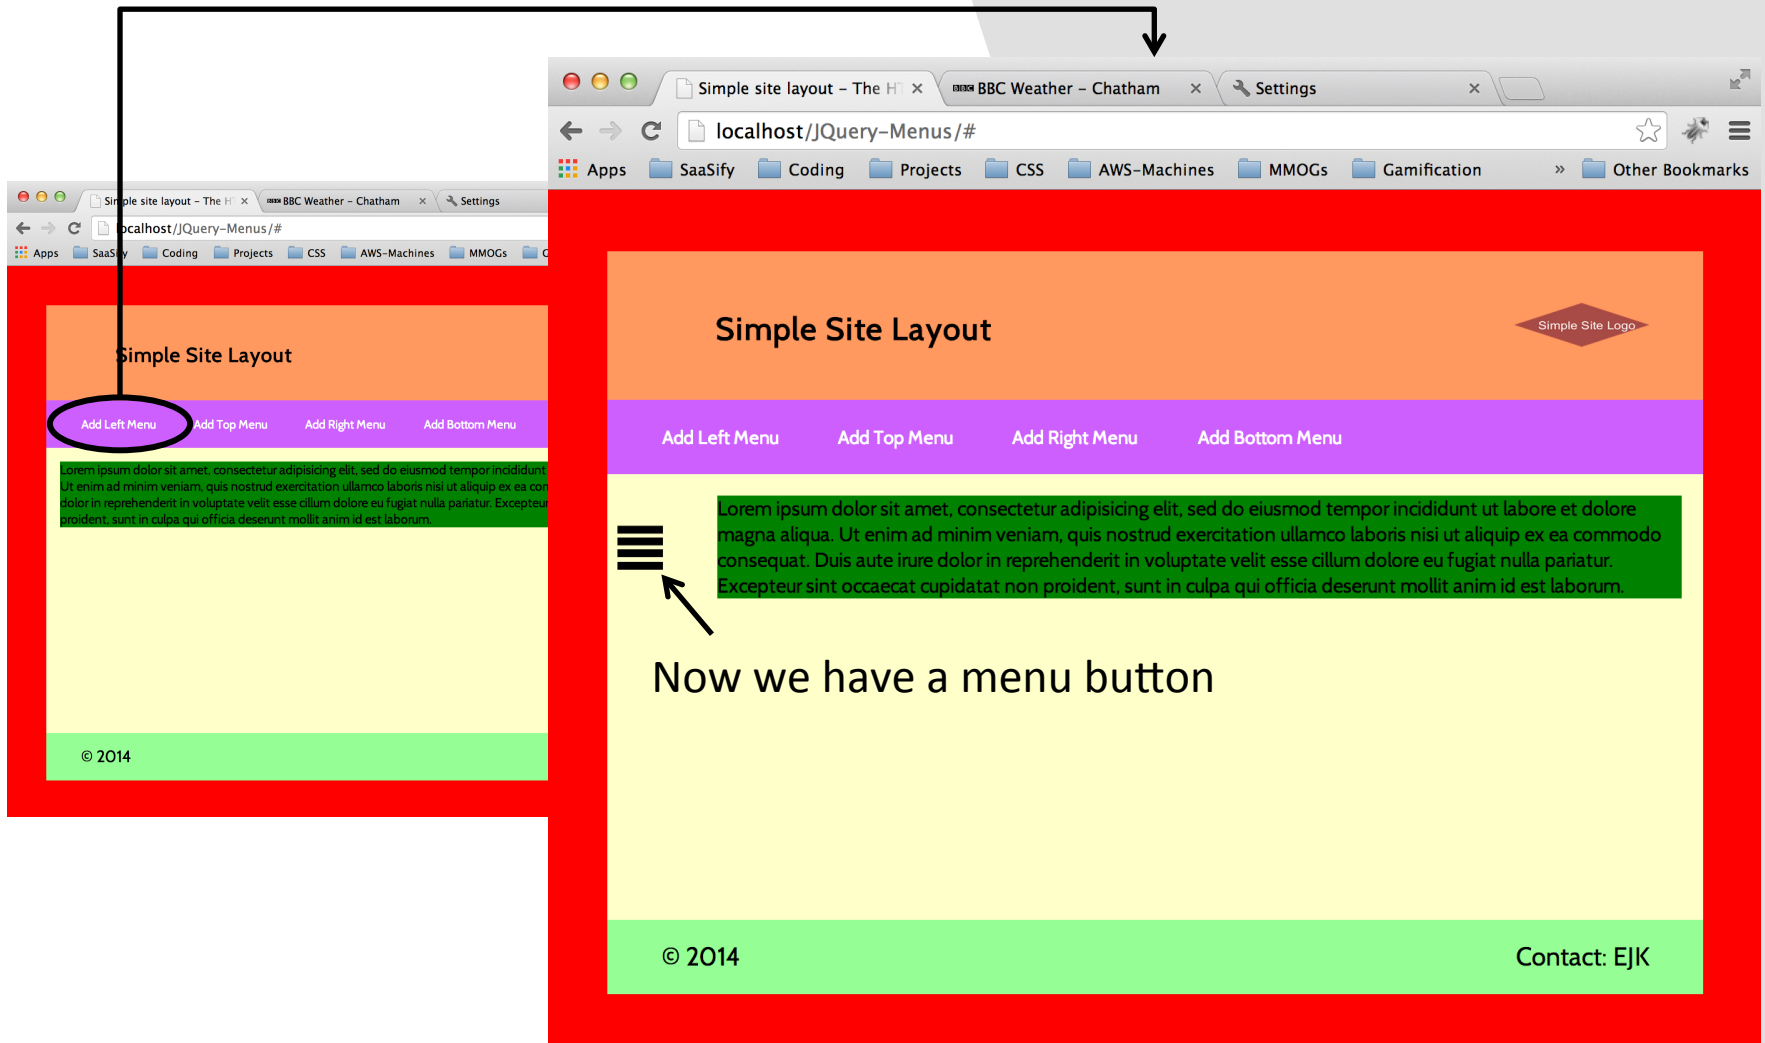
Simple site layout – The H ×
BBC Weather – Chatham ×
Settings
localhost/JQuery-Menus/#
Apps SaaSify Coding Projects CSS AWS-Machines MMOGs C

Simple Site Layout

Add Left Menu Add Top Menu Add Right Menu Add Bottom Menu

Lorem ipsum dolor sit amet, consectetur adipisicing elit, sed do eiusmod tempor incididunt Ut enim ad minim veniam, quis nostrud exercitation ullamco laboris nisi ut aliquip ex ea con dolor in reprehenderit in voluptate velit esse cillum dolore eu fugiat nulla pariatur. Excepteur proident, sunt in culpa qui officia deserunt mollit anim id est laborum.

© 2014

Simple site layout – The H ×
BBC Weather – Chatham ×
Settings ×
localhost/JQuery-Menus/#
Apps SaaSify Coding Projects CSS AWS-Machines MMOGs Gamification » Other Bookmarks

Simple Site Layout

Simple Site Logo

Add Left Menu Add Top Menu Add Right Menu Add Bottom Menu

Lorem ipsum dolor sit amet, consectetur adipisicing elit, sed do eiusmod tempor incididunt ut labore et dolore magna aliqua. Ut enim ad minim veniam, quis nostrud exercitation ullamco laboris nisi ut aliquip ex ea commodo consequat. Duis aute irure dolor in reprehenderit in voluptate velit esse cillum dolore eu fugiat nulla pariatur. Excepteur sint occaecat cupidatat non proident, sunt in culpa qui officia deserunt mollit anim id est laborum.

Now we have a menu button

© 2014

Contact: EJK